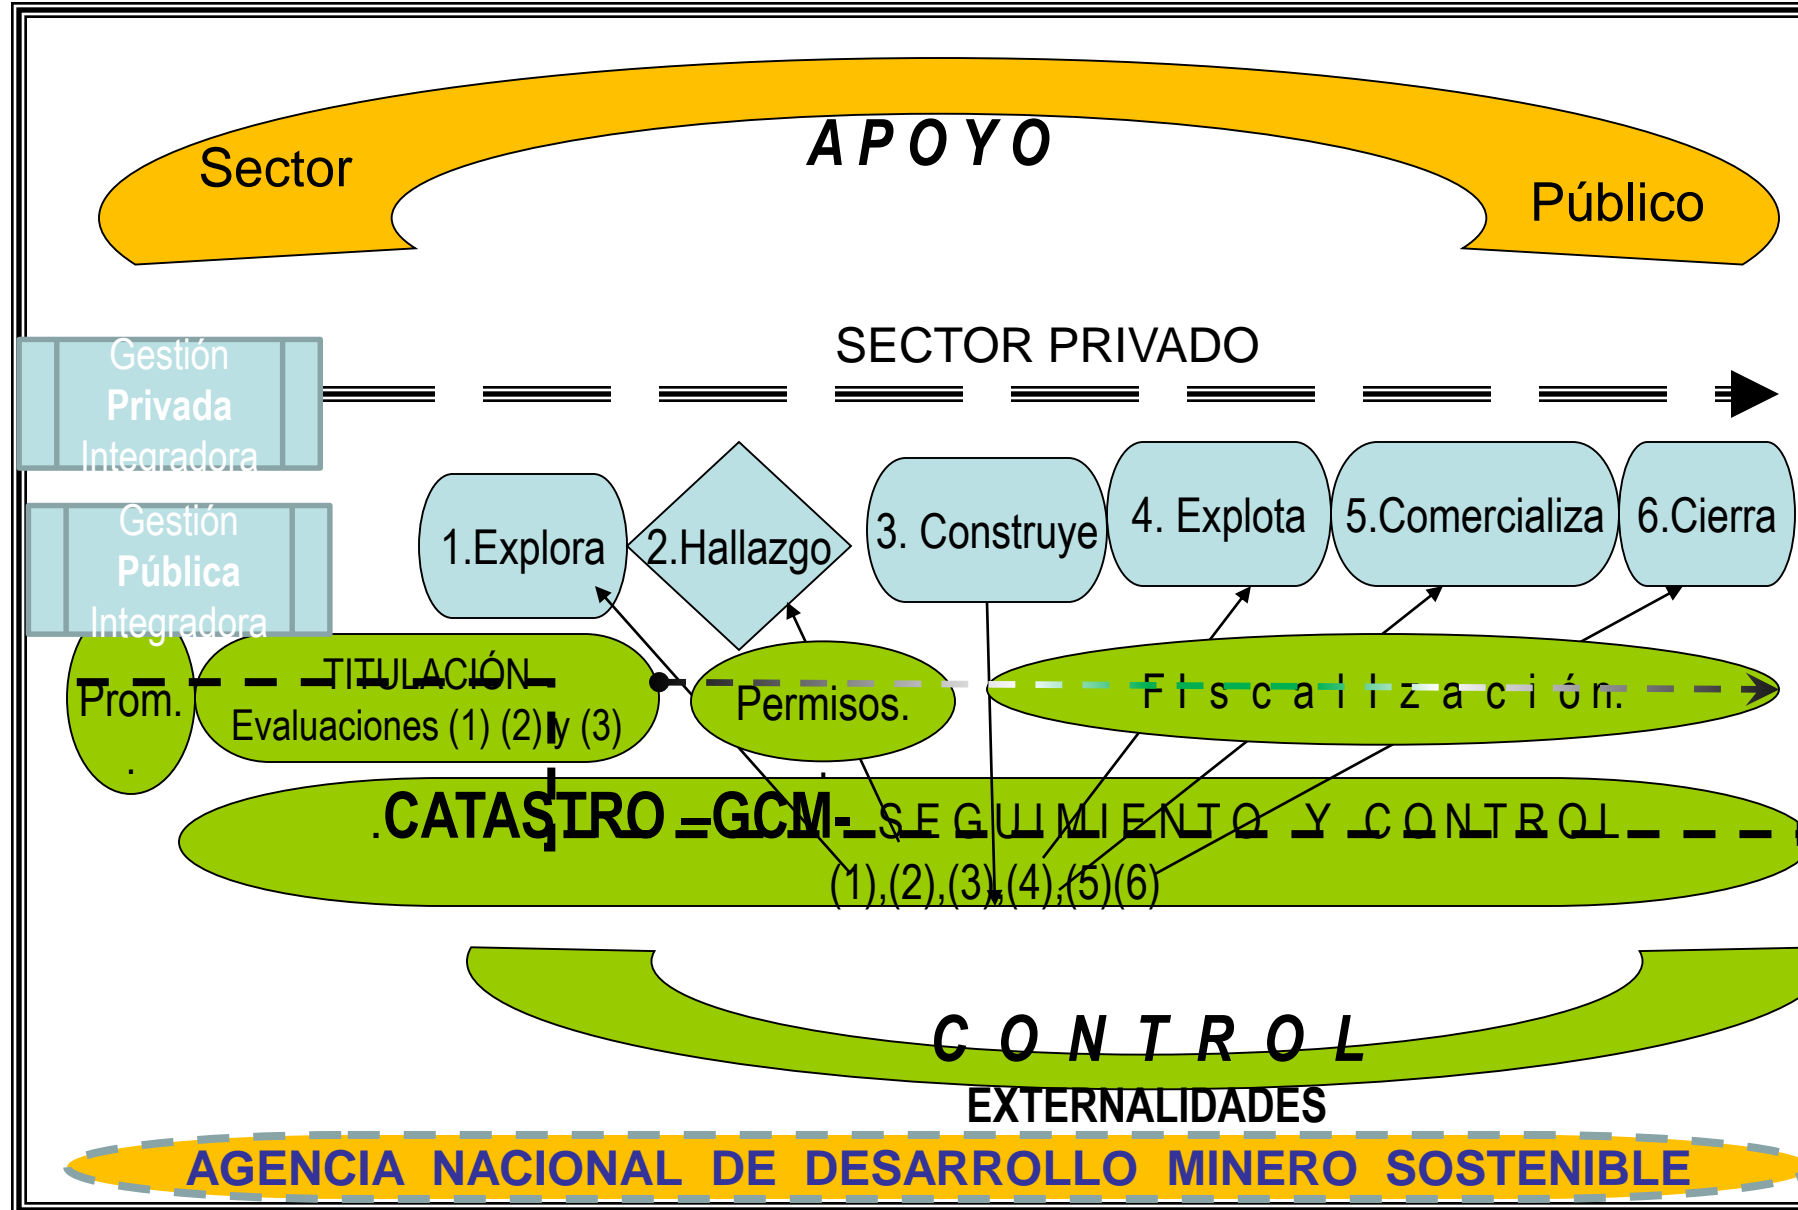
Sector
APOYO
Público

SECTOR PRIVADO

Gestión
Privada
Integradora

Gestión
Pública
Integradora

1.Explora
2.Hallazgo
3. Construye
4. Explota
5.Comercializa
6.Cierra

Prom.
.
TITULACIÓN
Evaluaciones (1) (2) y (3)
Permisos.
Fiscalización.

.CATASTRO –GCM– SEGUIMIENTO Y CONTROL
(1),(2),(3),(4),(5)(6)

CONTROL
EXTERNALIDADES
AGENCIA NACIONAL DE DESARROLLO MINERO SOSTENIBLE